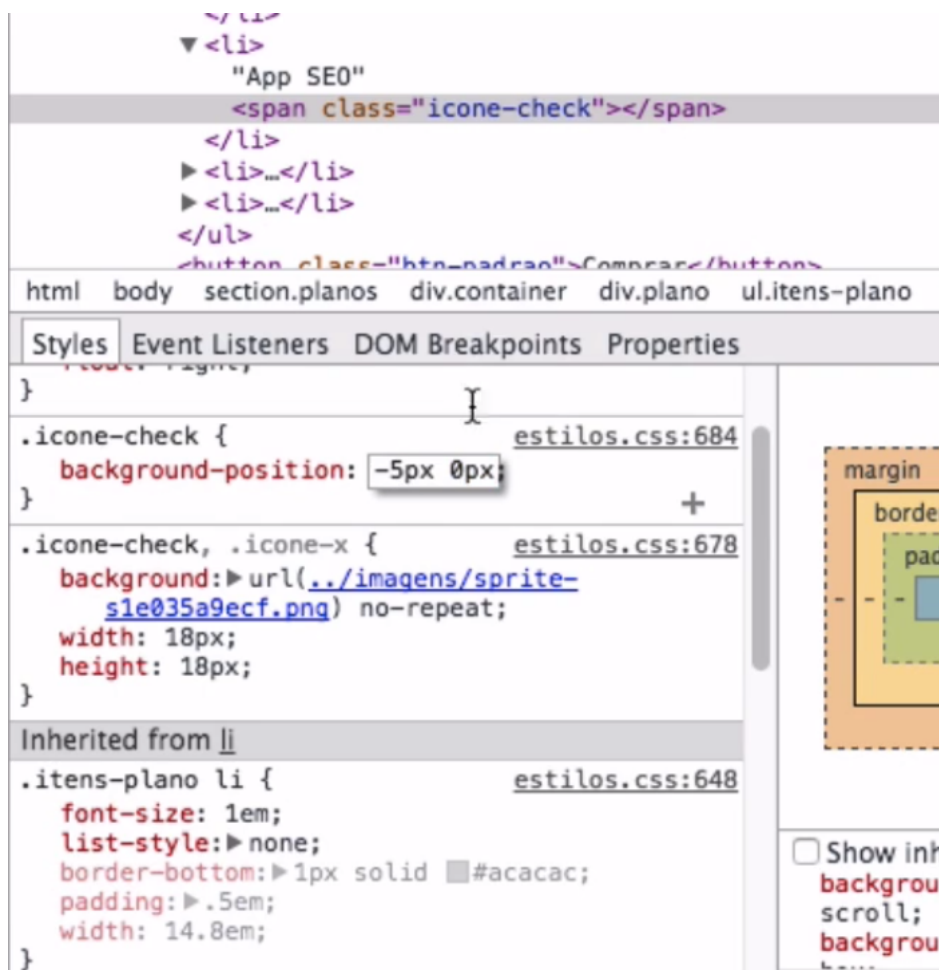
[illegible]
▼<li>
"App SEO"
<span class="icone-check"></span>
</li>
▶<li>…</li>
▶<li>…</li>
</ul>
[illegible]
html body section.planos div.container div.plano ul.itens-plano
Styles Event Listeners DOM Breakpoints Properties
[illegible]
}
.icone-check { estilos.css:684
background-position: -5px 0px;
}
+
.icone-check, .icone-x { estilos.css:678
background: ▶url(../imagens/sprite-s1e035a9ecf.png) no-repeat;
width: 18px;
height: 18px;
}
Inherited from li
.itens-plano li { estilos.css:648
font-size: 1em;
list-style: ▶none;
border-bottom: ▶1px solid #acacac;
padding: ▶.5em;
width: 14.8em;
}
margin
borde
pad
- - -
Show inh
backgrou
scroll;
backgrou
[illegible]